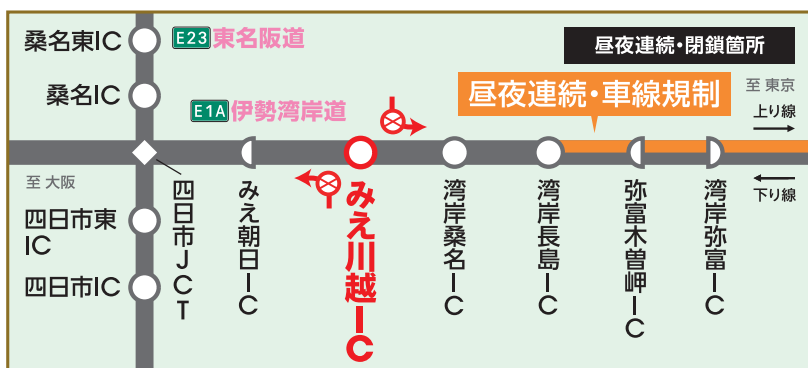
桑名東IC

E23 東名阪道

昼夜連続・閉鎖箇所

桑名IC

E1A 伊勢湾岸道

昼夜連続・車線規制

至 東京

上り線

至 大阪

下り線

四日市東IC

四日市IC

四日市JCT

みえ朝日IC

みえ川越IC

湾岸桑名IC

湾岸長島IC

弥富木曽岬IC

湾岸弥富IC